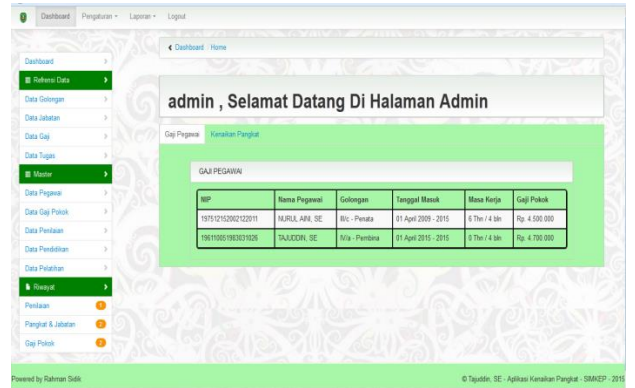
Dashboard Pengaturan Laporan Logout

Dashboard
Referensi Data
Data Golongan
Data Jabatan
Data Gaji
Data Tugas
Master
Data Pegawai
Data Gaji Pokok
Data Penilaian
Data Pendidikan
Data Pelatihan
Riwayat
Penilaian
Pangkat & Jabatan
Gaji Pokok

Dashboard / Home

admin , Selamat Datang Di Halaman Admin

Gaji Pegawai Kenaikan Pangkat

GAJI PEGAWAI

| NIP | Nama Pegawai | Golongan | Tanggal Masuk | Masa Kerja | Gaji Pokok |
|---|---|---|---|---|---|
| 197512152002122011 | NURUL AINI, SE | III/c - Penata | 01 April 2009 - 2015 | 6 Thn / 4 bln | Rp. 4.500.000 |
| 196110051983031026 | TAJUDDIN, SE | IV/a - Pembina | 01 April 2015 - 2015 | 0 Thn / 4 bln | Rp. 4.700.000 |

Powered by Rahman Sidik

© Tajuddin, SE - Aplikasi Kenaikan Pangkat - SIMKEP - 2015